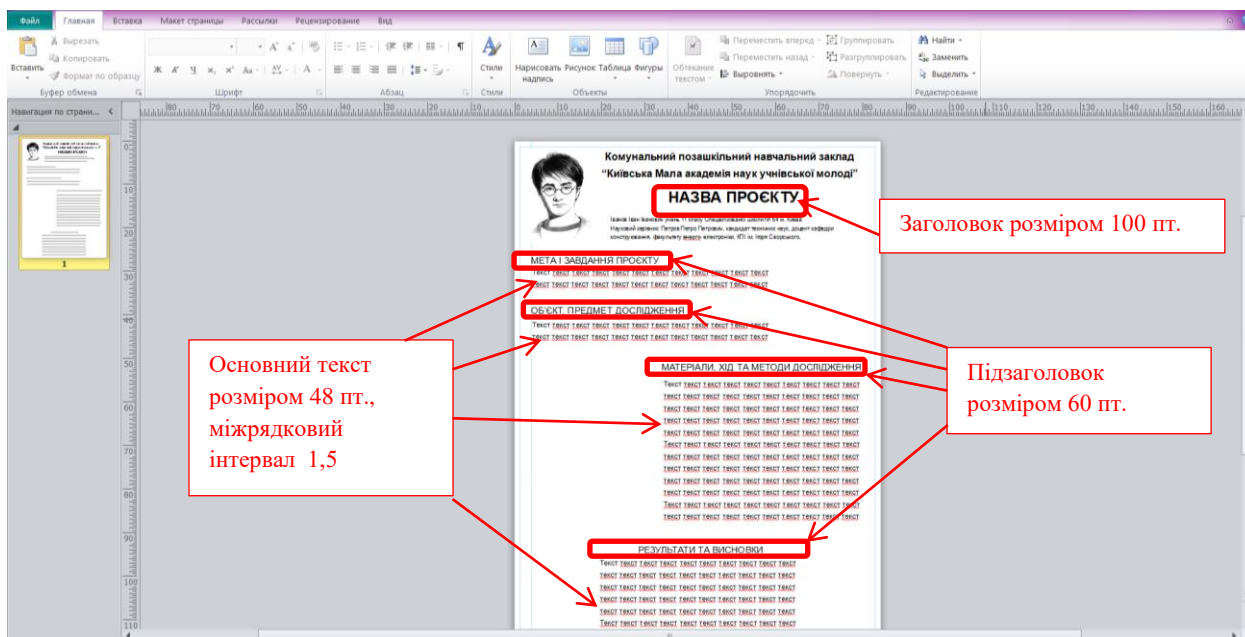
Файл Главная Вставка Макет страницы Рассылки Рецензирование Вид

Вставить Вырезать Копировать Формат по образцу Буфер обмена Шрифт Абзац Стили Стили Нарисовать надпись Рисунок Таблица Фигуры Объекты Обтекание текстом Переместить вперед Переместить назад Выровнять Группировать Разгруппировать Повернуть Упорядочить Найти Заменить Выделить Редактирование

Навигация по страни...

1

Комунальний позашкільний навчальний заклад
"Київська Мала академія наук учнівської молоді"

НАЗВА ПРОЄКТУ

Іванов Іван Іванович учень 11 класу Спеціалізованої школи № 64 м. Києва
Науковий керівник: Петров Петро Петрович, кандидат технічних наук, доцент кафедри конструювання, факультету електроніки, КПІ ім. Ігоря Сікорського.

МЕТА І ЗАВДАННЯ ПРОЄКТУ

Текст текст текст текст текст текст текст текст текст текст текст текст текст текст текст текст текст текст текст текст текст текст текст текст

ОБ'ЄКТ, ПРЕДМЕТ ДОСЛІДЖЕННЯ

Текст текст текст текст текст текст текст текст текст текст текст текст текст текст текст текст текст текст текст текст текст текст текст текст

МАТЕРІАЛИ, ХІД ТА МЕТОДИ ДОСЛІДЖЕННЯ

Текст текст текст текст текст текст текст текст текст текст текст текст текст текст текст текст текст текст текст текст текст текст текст текст текст текст текст текст текст текст текст текст текст текст текст текст текст текст текст текст текст текст текст текст текст текст текст текст текст текст текст текст текст текст текст текст текст текст текст текст текст текст текст текст текст текст текст текст текст текст текст текст

РЕЗУЛЬТАТИ ТА ВИСНОВКИ

Текст текст текст текст текст текст текст текст текст текст текст текст текст текст текст текст текст текст текст текст текст текст текст текст текст текст текст текст текст текст текст текст текст текст текст текст текст текст текст текст текст текст текст текст текст текст

Заголовок розміром 100 пт.

Основний текст розміром 48 пт., міжрядковий інтервал 1,5

Підзаголовок розміром 60 пт.